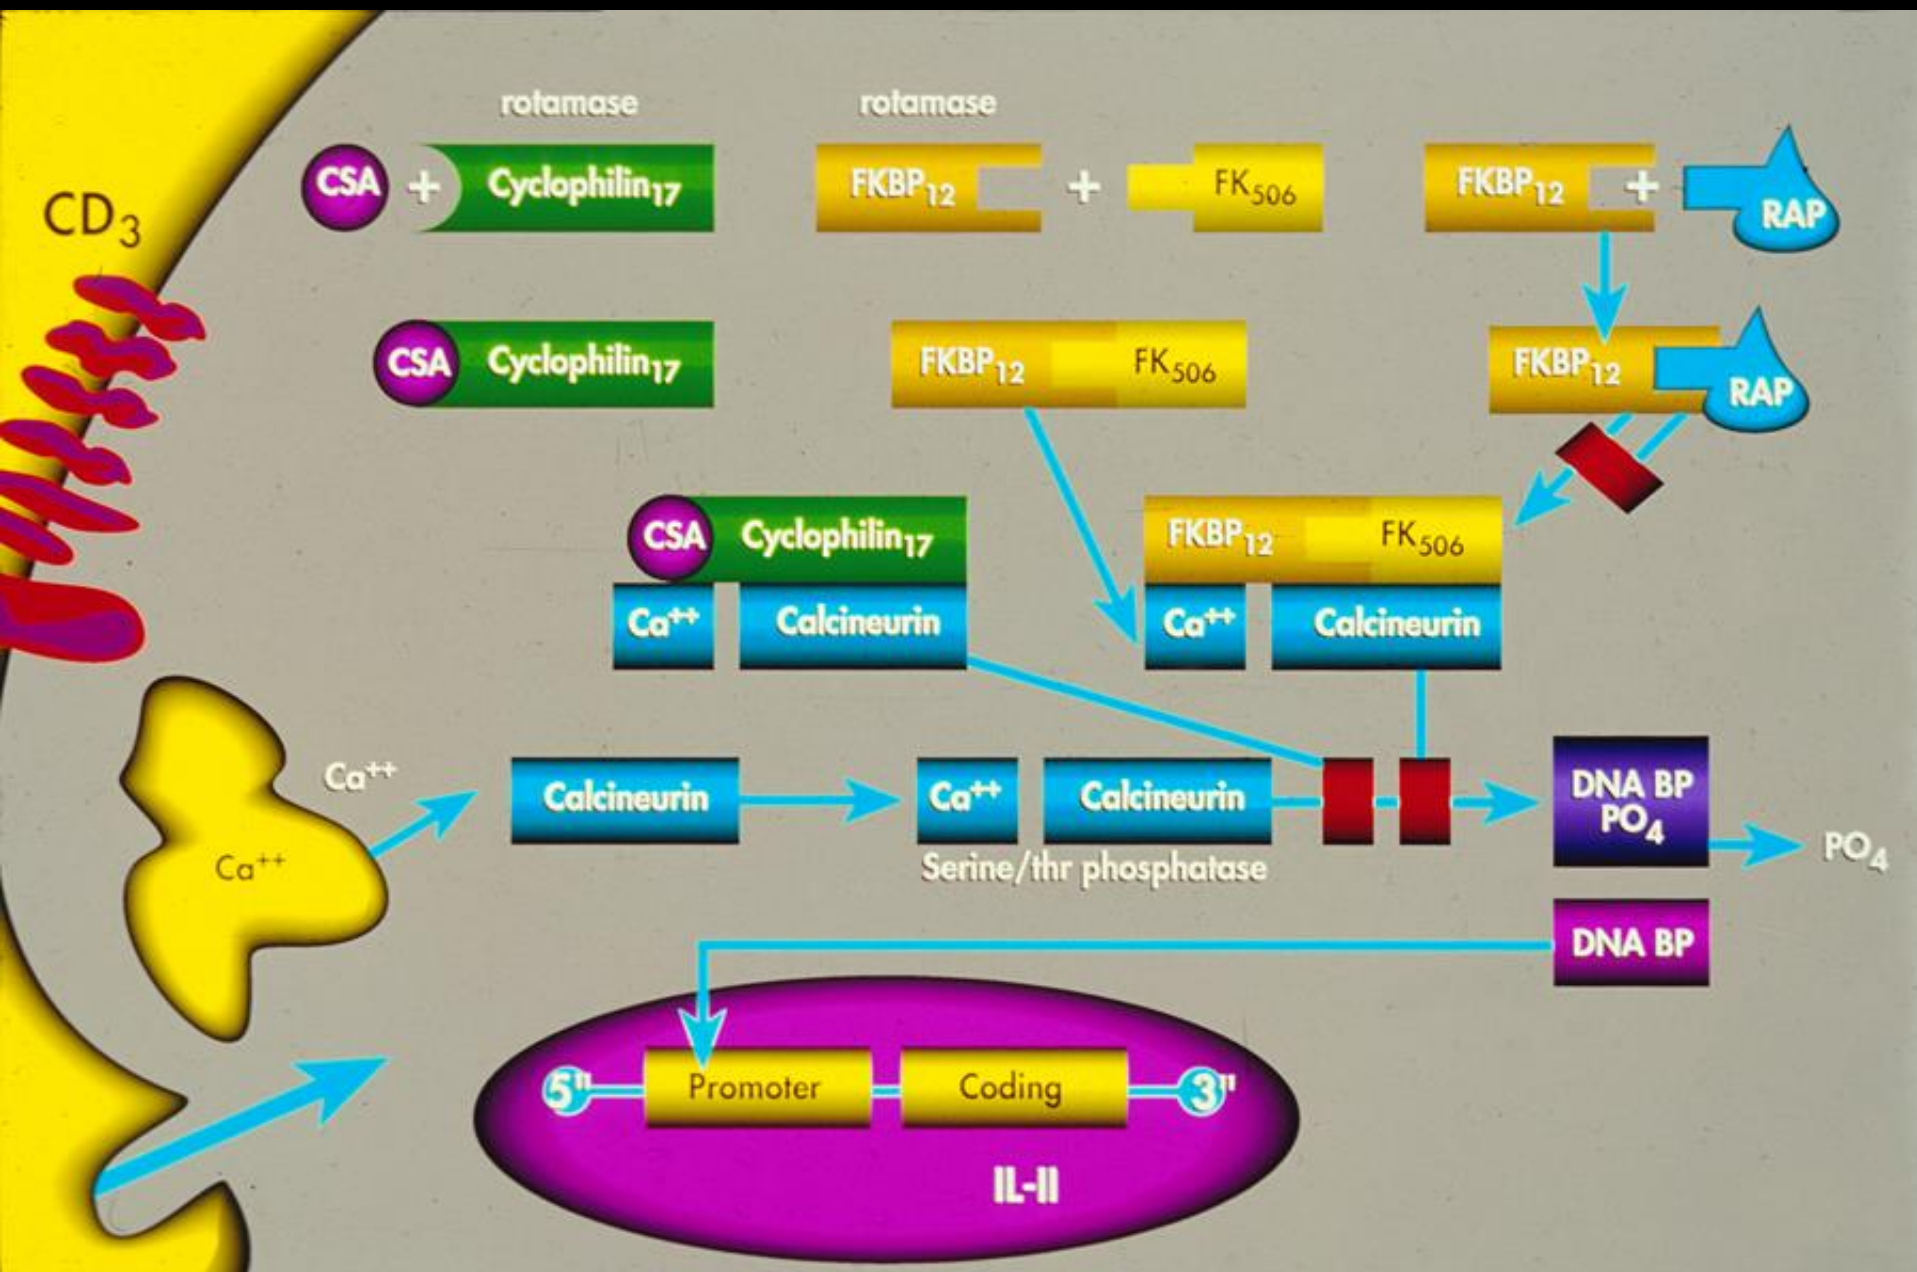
rotamase

rotamase

$CD_3$

CSA + $Cyclophilin_{17}$

$FKBP_{12}$ + $FK_{506}$

$FKBP_{12}$ + RAP

CSA $Cyclophilin_{17}$

$FKBP_{12}$ $FK_{506}$

$FKBP_{12}$ RAP

CSA $Cyclophilin_{17}$

$Ca^{++}$ Calcineurin

$FKBP_{12}$ $FK_{506}$

$Ca^{++}$ Calcineurin

$Ca^{++}$

Calcineurin

$Ca^{++}$ Calcineurin

Serine/thr phosphatase

DNA BP $PO_4$

$PO_4$

$Ca^{++}$

DNA BP

5" Promoter Coding 3"

IL-II